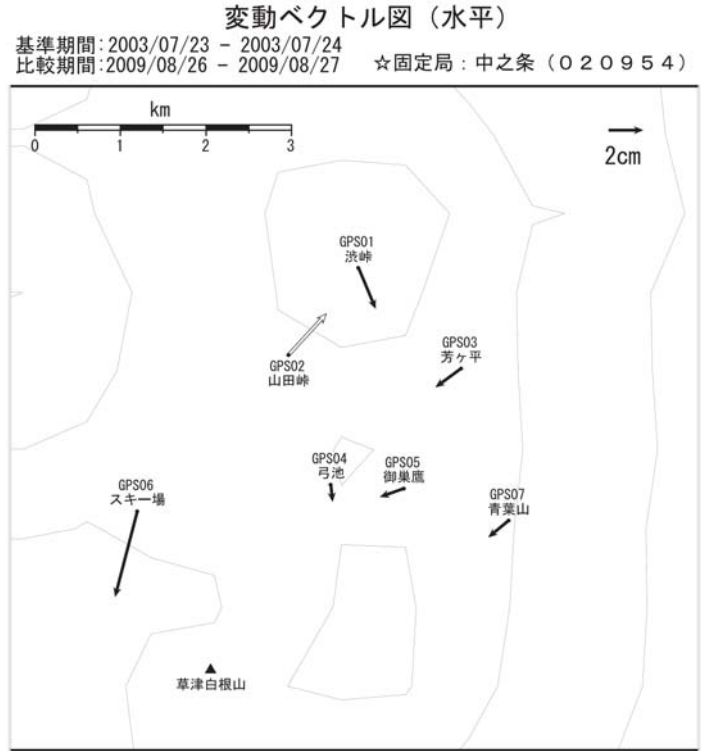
変動ベクトル図（水平）

基準期間：2003/07/23 － 2003/07/24
比較期間：2009/08/26 － 2009/08/27　☆固定局：中之条（020954）

km
0 1 2 3

2cm

GPS01
渋峠

GPS02
山田峠

GPS03
芳ヶ平

GPS04
弓池

GPS05
御巣鷹

GPS06
スキー場

GPS07
青葉山

草津白根山